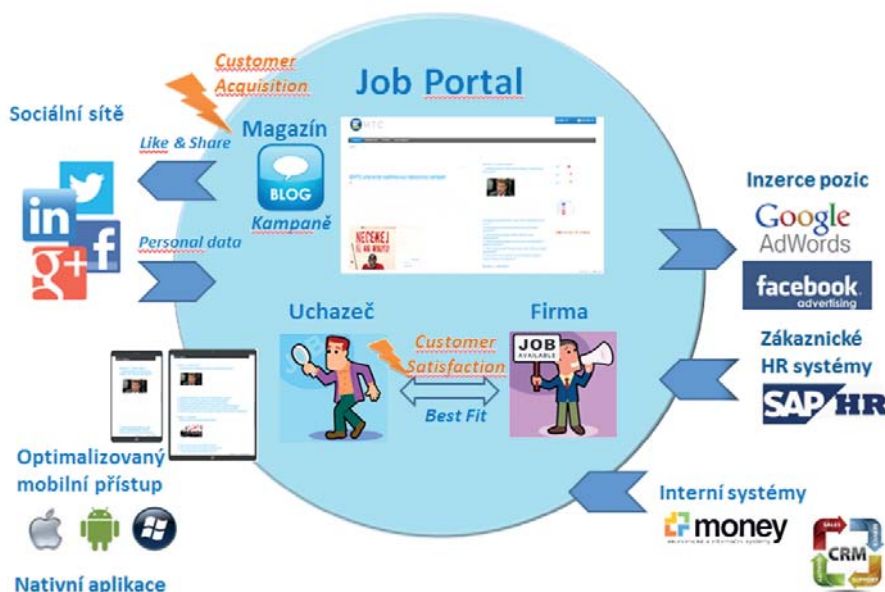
Customer Acquisition

Job Portal

Sociální sítě

Like & Share

Magazín

BLOG

Kampaně

Personal data

in

f

g+

Inzerce pozic

Google AdWords

facebook advertising

Uchazeč

Firma

Customer Satisfaction

Best Fit

JOB AVAILABLE

Zákaznické HR systémy

SAP HR

Optimalizovaný mobilní přístup

Interní systémy

money

CRM

Nativní aplikace